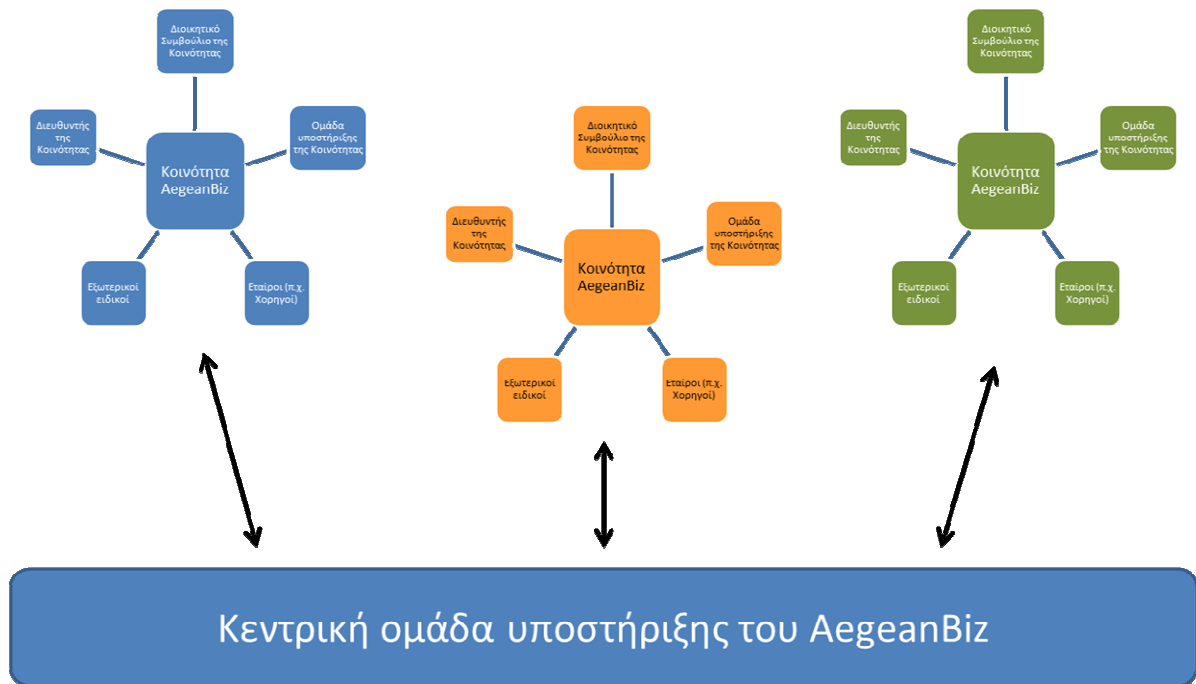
Διοικητικό Συμβούλιο της Κοινότητας

Διευθυντής της Κοινότητας

Κοινότητα AegeanBiz

Ομάδα υποστήριξης της Κοινότητας

Εξωτερικοί ειδικοί

Εταίροι (π.χ. Χορηγοί)

Διοικητικό Συμβούλιο της Κοινότητας

Διευθυντής της Κοινότητας

Κοινότητα AegeanBiz

Ομάδα υποστήριξης της Κοινότητας

Εξωτερικοί ειδικοί

Εταίροι (π.χ. Χορηγοί)

Διοικητικό Συμβούλιο της Κοινότητας

Διευθυντής της Κοινότητας

Κοινότητα AegeanBiz

Ομάδα υποστήριξης της Κοινότητας

Εξωτερικοί ειδικοί

Εταίροι (π.χ. Χορηγοί)

Κεντρική ομάδα υποστήριξης του AegeanBiz